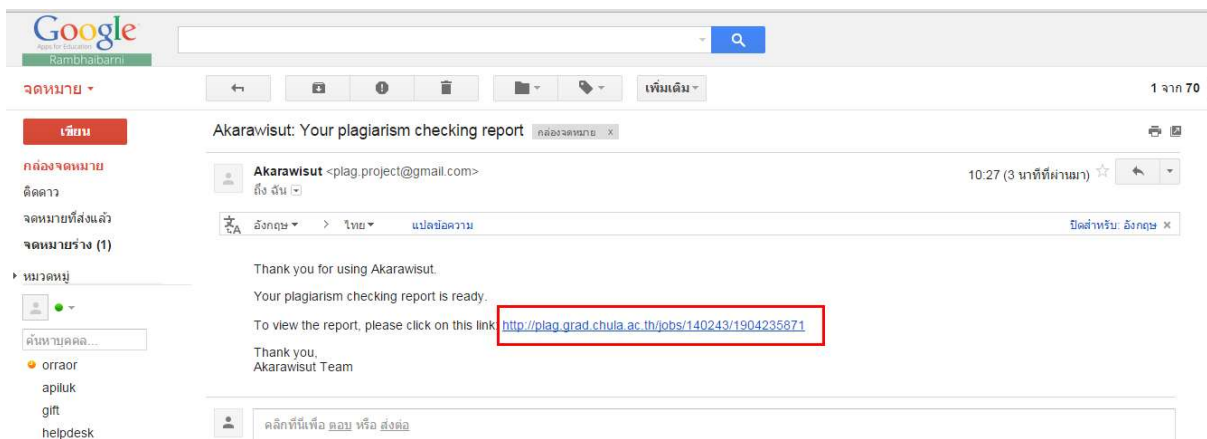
Google
Apps for Education
Rambhaibarni

จดหมาย ▾

เพิ่มเติม ▾

1 จาก 70

เขียน

Akarawisut: Your plagiarism checking report กล่องจดหมาย x

กล่องจดหมาย
ติดดาว
จดหมายที่ส่งแล้ว
จดหมายร่าง (1)
▸ หมวดหมู่

ค้นหาบุคคล...
orraor
apiluk
gift
helpdesk

Akarawisut <plag.project@gmail.com>
ถึง ฉัน

10:27 (3 นาทีที่ผ่านมา)

อังกฤษ ▾ > ไทย ▾ แปลข้อความ

ปิดสำหรับ: อังกฤษ ×

Thank you for using Akarawisut.

Your plagiarism checking report is ready.

To view the report, please click on this link: http://plag.grad.chula.ac.th/jobs/140243/1904235871

Thank you,
Akarawisut Team

คลิกที่นี่เพื่อ ตอบ หรือ ส่งต่อ